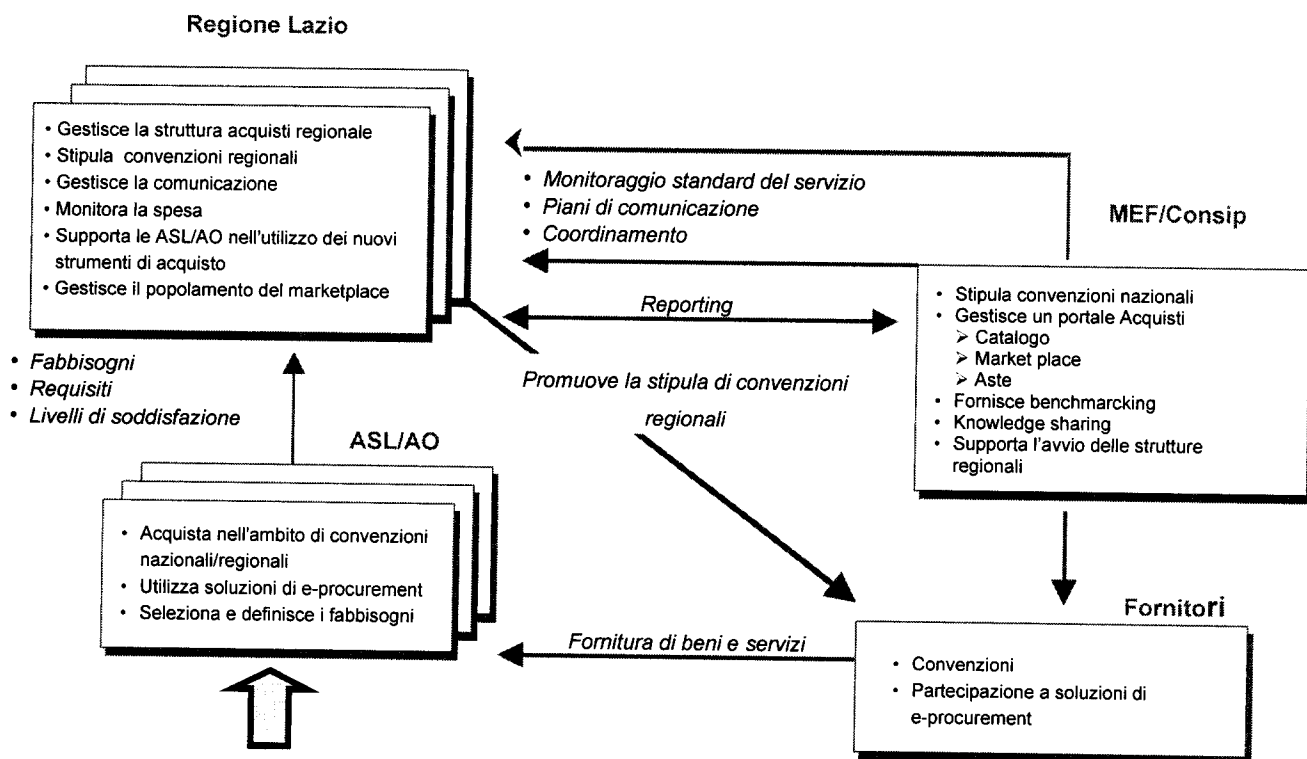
Regione Lazio

• Gestisce la struttura acquisti regionale
• Stipula convenzioni regionali
• Gestisce la comunicazione
• Monitora la spesa
• Supporta le ASL/AO nell'utilizzo dei nuovi strumenti di acquisto
• Gestisce il popolamento del marketplace

• Monitoraggio standard del servizio
• Piani di comunicazione
• Coordinamento

MEF/Consip

Reporting

• Stipula convenzioni nazionali
• Gestisce un portale Acquisti
➢ Catalogo
➢ Market place
➢ Aste
• Fornisce benchmarcking
• Knowledge sharing
• Supporta l'avvio delle strutture regionali

• Fabbisogni
• Requisiti
• Livelli di soddisfazione

Promuove la stipula di convenzioni regionali

ASL/AO

• Acquista nell'ambito di convenzioni nazionali/regionali
• Utilizza soluzioni di e-procurement
• Seleziona e definisce i fabbisogni

Fornitori

Fornitura di beni e servizi

• Convenzioni
• Partecipazione a soluzioni di e-procurement